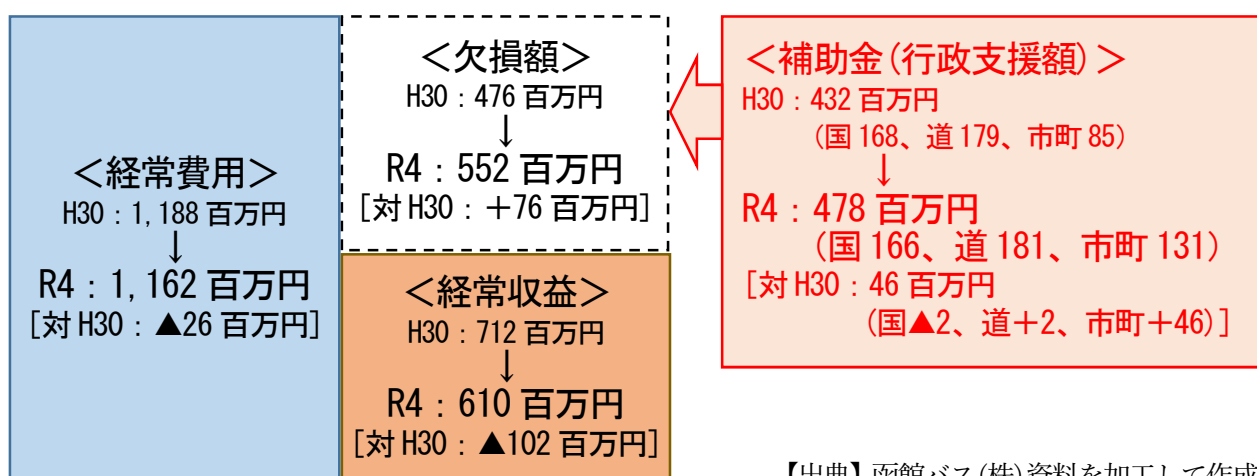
＜経常費用＞
H30：1,188 百万円
↓
R4：1,162 百万円
［対 H30：▲26 百万円］

＜欠損額＞
H30：476 百万円
↓
R4：552 百万円
［対 H30：＋76 百万円］

＜経常収益＞
H30：712 百万円
↓
R4：610 百万円
［対 H30：▲102 百万円］

＜補助金(行政支援額)＞
H30：432 百万円
(国 168、道 179、市町 85)
↓
R4：478 百万円
(国 166、道 181、市町 131)
［対 H30：46 百万円
(国▲2、道＋2、市町＋46)］

【出典】函館バス(株)資料を加工して作成